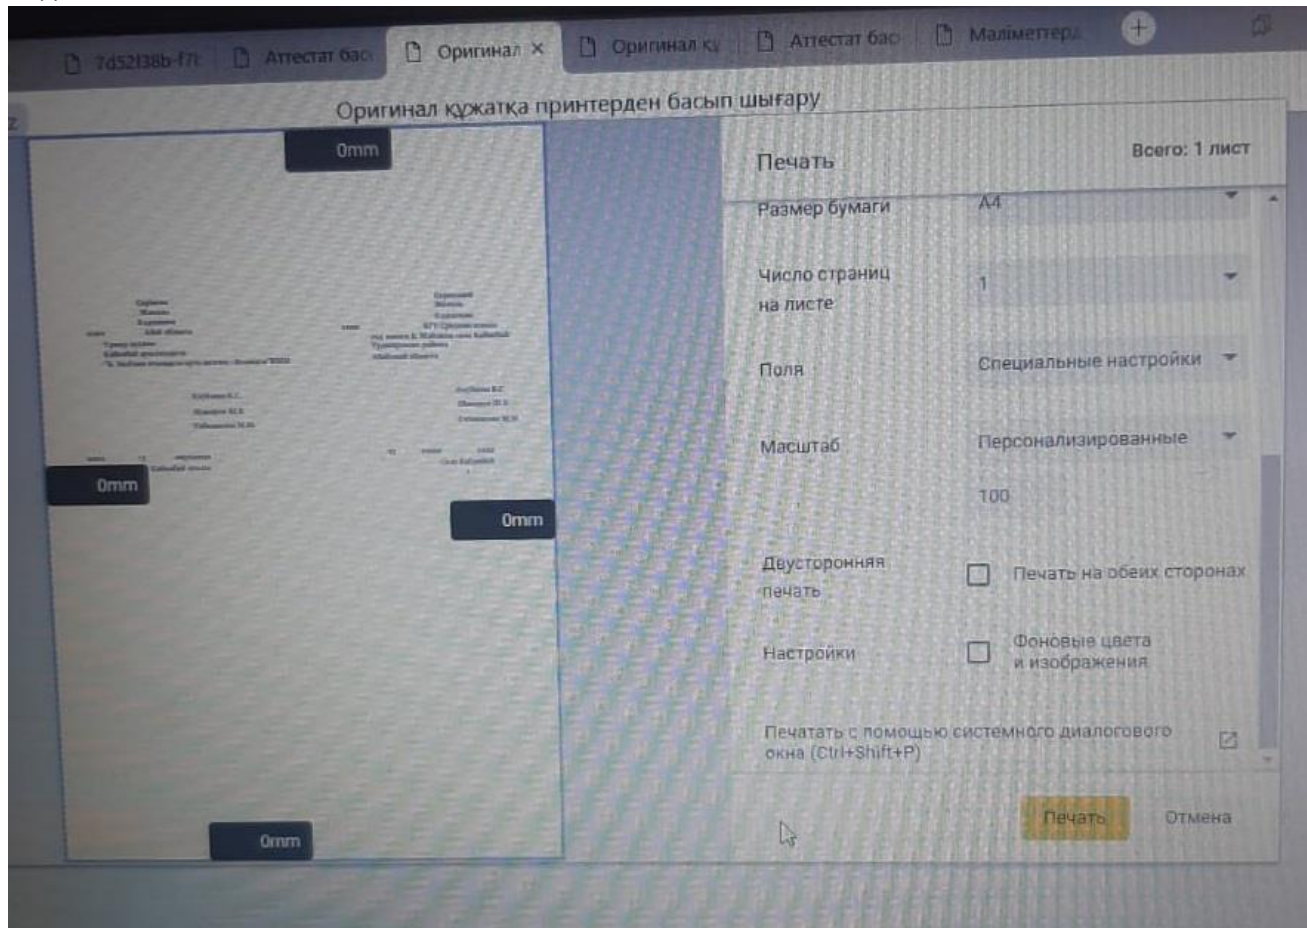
7d52l38b-f7 | Аттестат бас | Оригинал × | Оригинал құ | Аттестат бас | Мәліметтер

Оригинал құжатқа принтерден басып шығару

0mm

0mm

0mm

0mm

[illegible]

Печать

Всего: 1 лист

Размер бумаги A4

Число страниц на листе 1

Поля Специальные настройки

Масштаб Персонализированные

100

Двусторонняя печать Печать на обеих сторонах

Настройки Фоновые цвета и изображения

Печатать с помощью системного диалогового окна (Ctrl+Shift+P)

Печать Отмена